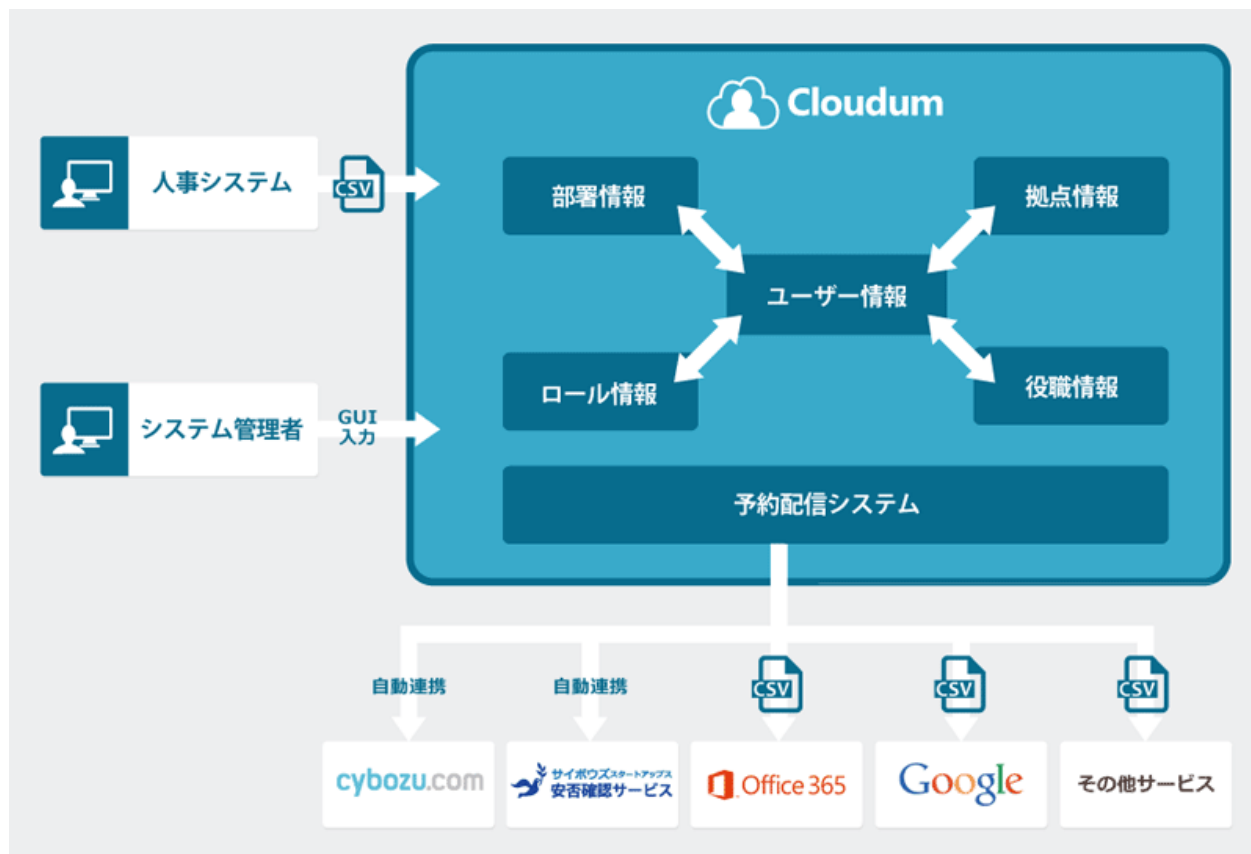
Cloudum

人事システム

CSV

システム管理者

GUI
入力

部署情報

拠点情報

ユーザー情報

ロール情報

役職情報

予約配信システム

自動連携

自動連携

CSV

CSV

CSV

cybozu.com

サイボウズスタートアップス
安否確認サービス

Office 365

Google

その他サービス